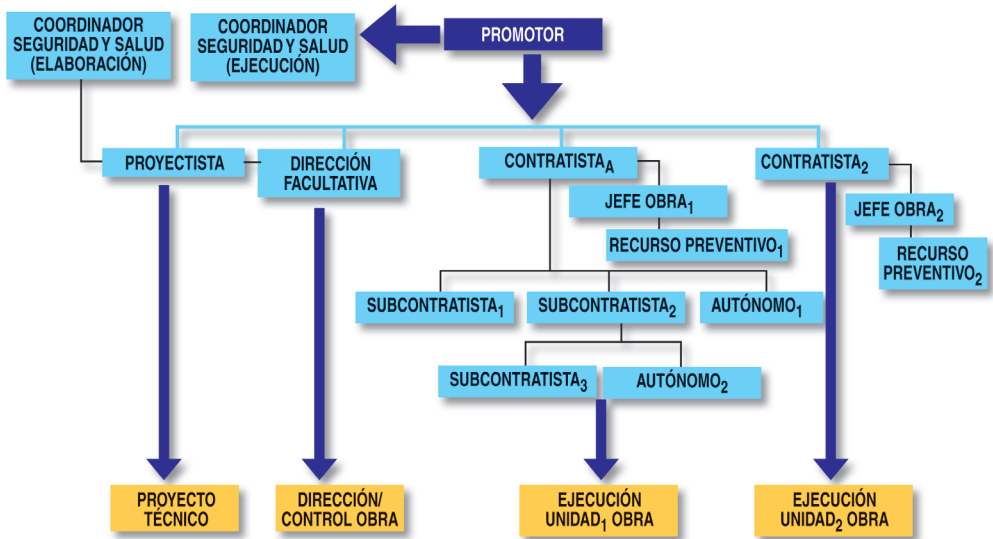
COORDINADOR SEGURIDAD Y SALUD (ELABORACIÓN)

COORDINADOR SEGURIDAD Y SALUD (EJECUCIÓN)

PROMOTOR

PROYECTISTA

DIRECCIÓN FACULTATIVA

CONTRATISTA$_A$

JEFE OBRA$_1$

RECURSO PREVENTIVO$_1$

CONTRATISTA$_2$

JEFE OBRA$_2$

RECURSO PREVENTIVO$_2$

SUBCONTRATISTA$_1$

SUBCONTRATISTA$_2$

AUTÓNOMO$_1$

SUBCONTRATISTA$_3$

AUTÓNOMO$_2$

PROYECTO TÉCNICO

DIRECCIÓN/ CONTROL OBRA

EJECUCIÓN UNIDAD$_1$ OBRA

EJECUCIÓN UNIDAD$_2$ OBRA